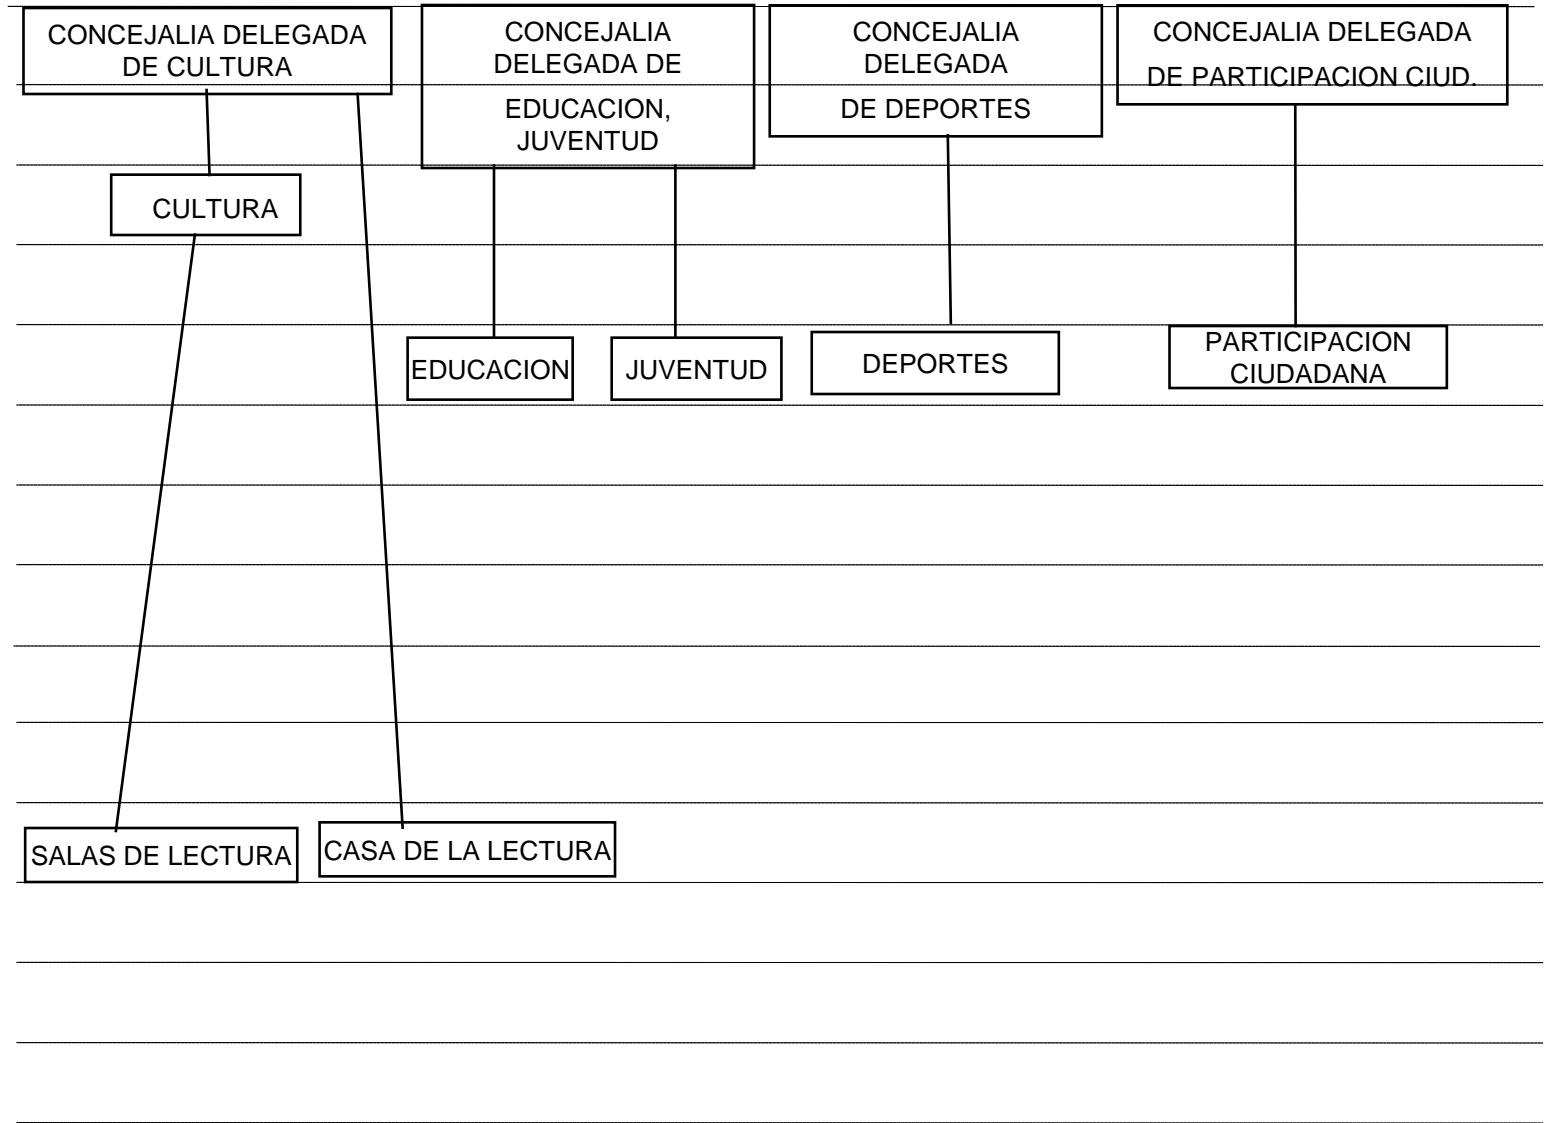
CONCEJALIA DELEGADA DE CULTURA

CONCEJALIA DELEGADA DE EDUCACION, JUVENTUD

CONCEJALIA DELEGADA DE DEPORTES

CONCEJALIA DELEGADA DE PARTICIPACION CIUD.

CULTURA

EDUCACION

JUVENTUD

DEPORTES

PARTICIPACION CIUDADANA

SALAS DE LECTURA

CASA DE LA LECTURA